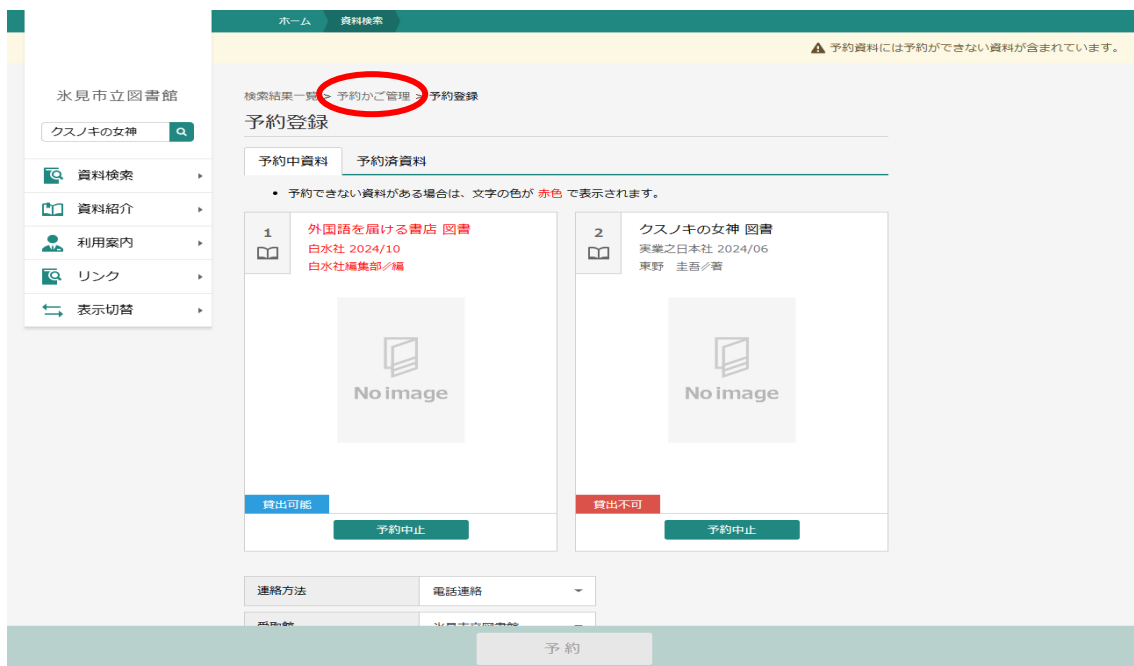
ホーム 資料検索

予約資料には予約ができない資料が含まれています。

氷見市立図書館

クスノキの女神

資料検索
資料紹介
利用案内
リンク
表示切替

検索結果一覧 > 予約かご管理 > 予約登録

予約登録

予約中資料 予約済資料

• 予約できない資料がある場合は、文字の色が 赤色 で表示されます。

1
外国語を届ける書店 図書
白水社 2024/10
白水社編集部／編

No image

貸出可能

予約中止

2
クスノキの女神 図書
実業之日本社 2024/06
東野 圭吾／著

No image

貸出不可

予約中止

| 連絡方法 | 電話連絡 |
|---|---|
| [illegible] | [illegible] |

予約